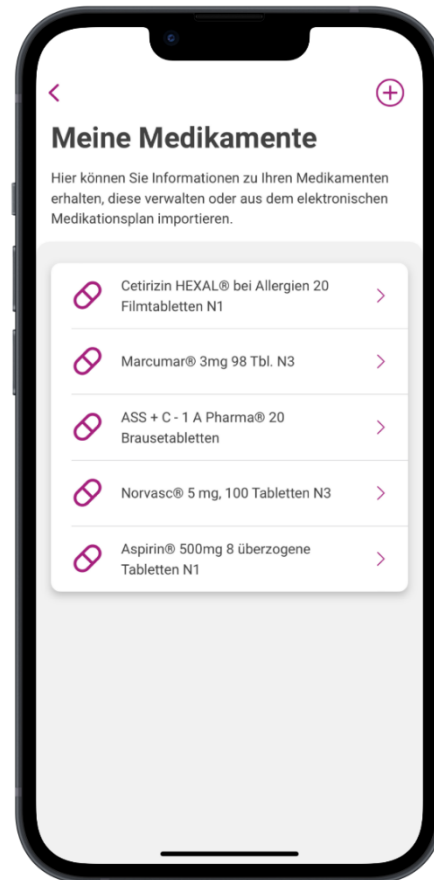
Meine Medikamente

Hier können Sie Informationen zu Ihren Medikamenten erhalten, diese verwalten oder aus dem elektronischen Medikationsplan importieren.

Cetirizin HEXAL® bei Allergien 20 Filmtabletten N1

Marcumar® 3mg 98 Tbl. N3

ASS + C - 1 A Pharma® 20 Brausetabletten

Norvasc® 5 mg, 100 Tabletten N3

Aspirin® 500mg 8 überzogene Tabletten N1